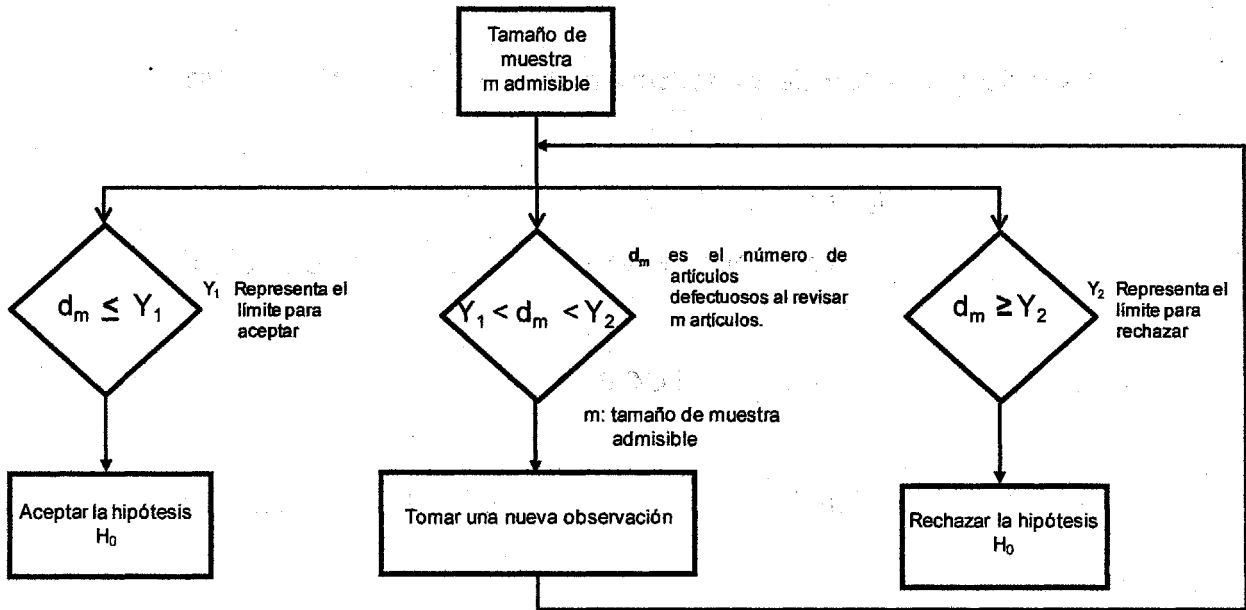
Tamaño de muestra m admisible

$d_m \leq Y_1$

$Y_1$ Representa el límite para aceptar

$Y_1 < d_m < Y_2$

$d_m$ es el número de artículos defectuosos al revisar m artículos.

$d_m \geq Y_2$

$Y_2$ Representa el límite para rechazar

m: tamaño de muestra admisible

Aceptar la hipótesis $H_0$

Tomar una nueva observación

Rechazar la hipótesis $H_0$